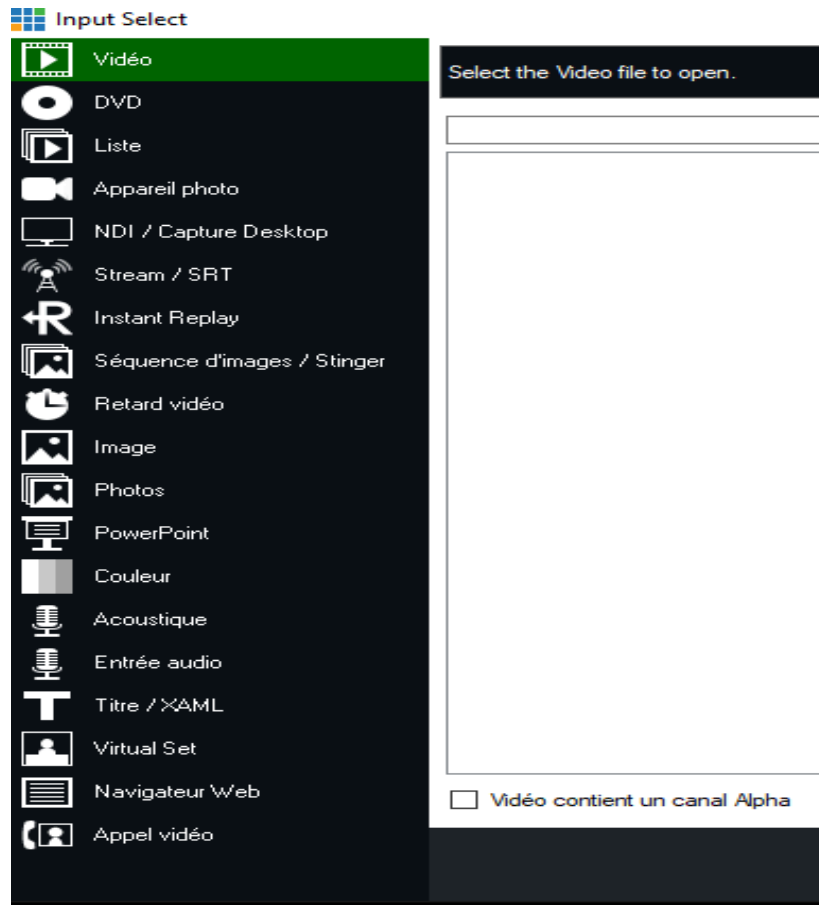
Input Select

Vidéo
DVD
Liste
Appareil photo
NDI / Capture Desktop
Stream / SRT
Instant Replay
Séquence d'images / Stinger
Retard vidéo
Image
Photos
PowerPoint
Couleur
Acoustique
Entrée audio
Titre / XAML
Virtual Set
Navigateur Web
Appel vidéo

Select the Video file to open.

Vidéo contient un canal Alpha